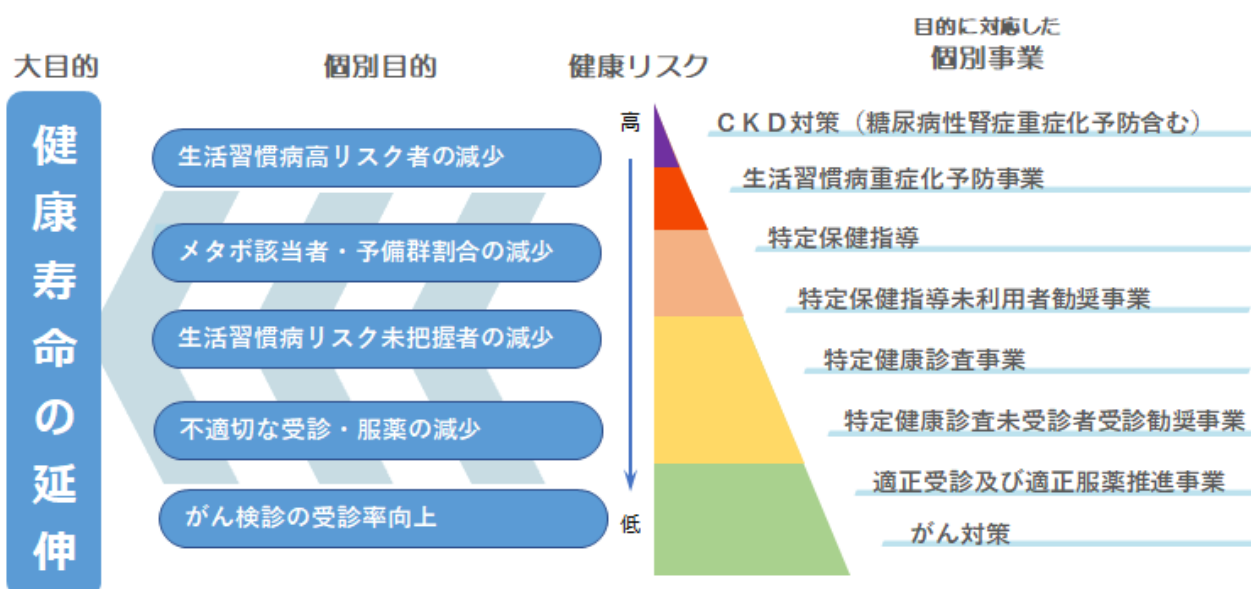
大目的

健康寿命の延伸

個別目的

生活習慣病高リスク者の減少

メタボ該当者・予備群割合の減少

生活習慣病リスク未把握者の減少

不適切な受診・服薬の減少

がん検診の受診率向上

健康リスク

高

低

目的に対応した
個別事業

ＣＫＤ対策（糖尿病性腎症重症化予防含む）

生活習慣病重症化予防事業

特定保健指導

特定保健指導未利用者勧奨事業

特定健康診査事業

特定健康診査未受診者受診勧奨事業

適正受診及び適正服薬推進事業

がん対策